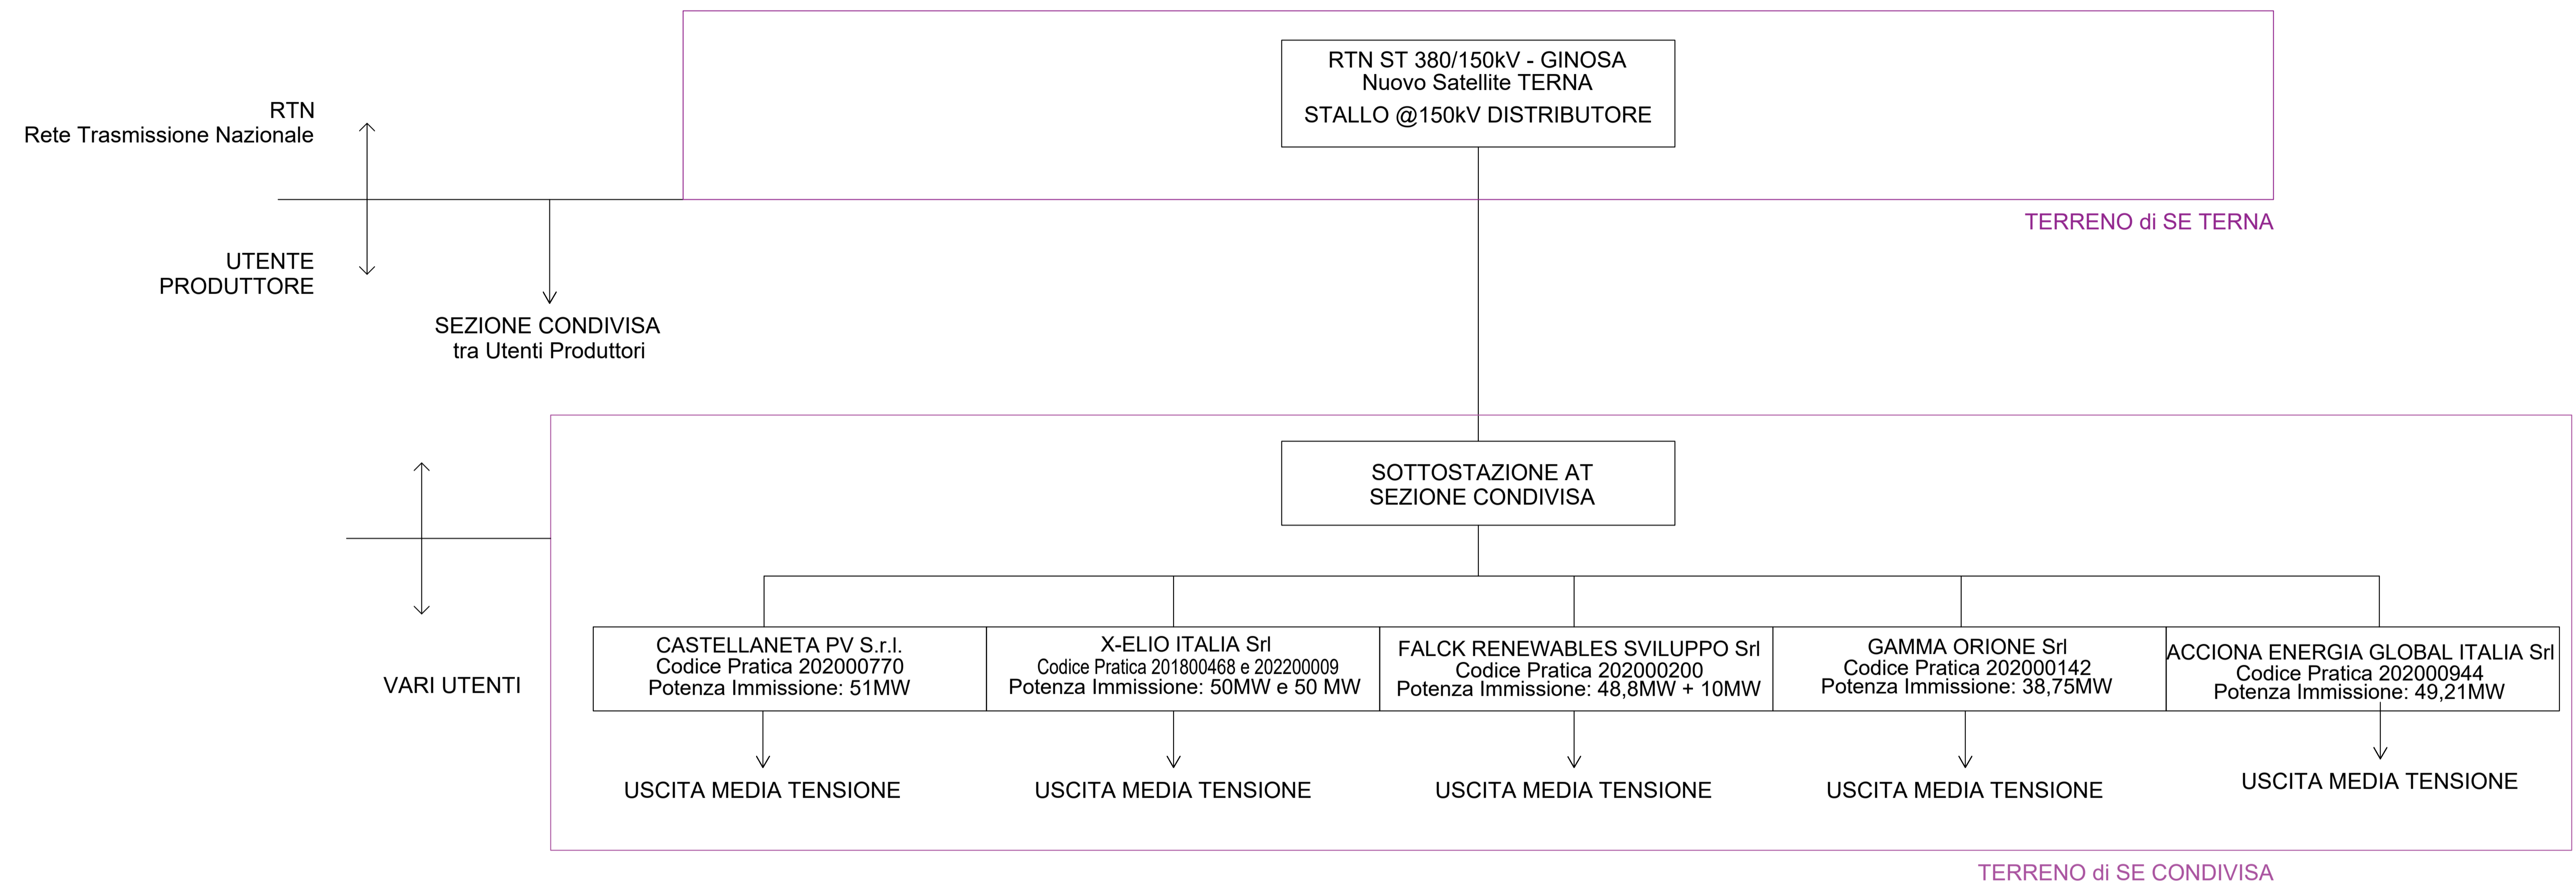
RTN ST 380/150kV - GINOSA
Nuovo Satellite TERNA
STALLO @150kV DISTRIBUTORE

RTN
Rete Trasmissione Nazionale

UTENTE
PRODUTTORE

TERRENO di SE TERNA

SEZIONE CONDIVISA
tra Utenti Produttori

SOTTOSTAZIONE AT
SEZIONE CONDIVISA

VARI UTENTI

CASTELLANETA PV S.r.l.
Codice Pratica 202000770
Potenza Immissione: 51MW

X-ELIO ITALIA Srl
Codice Pratica 201800468 e 202200009
Potenza Immissione: 50MW e 50 MW

FALCK RENEWABLES SVILUPPO Srl
Codice Pratica 202000200
Potenza Immissione: 48,8MW + 10MW

GAMMA ORIONE Srl
Codice Pratica 202000142
Potenza Immissione: 38,75MW

ACCIONA ENERGIA GLOBAL ITALIA Srl
Codice Pratica 202000944
Potenza Immissione: 49,21MW

USCITA MEDIA TENSIONE

USCITA MEDIA TENSIONE

USCITA MEDIA TENSIONE

USCITA MEDIA TENSIONE

USCITA MEDIA TENSIONE

TERRENO di SE CONDIVISA